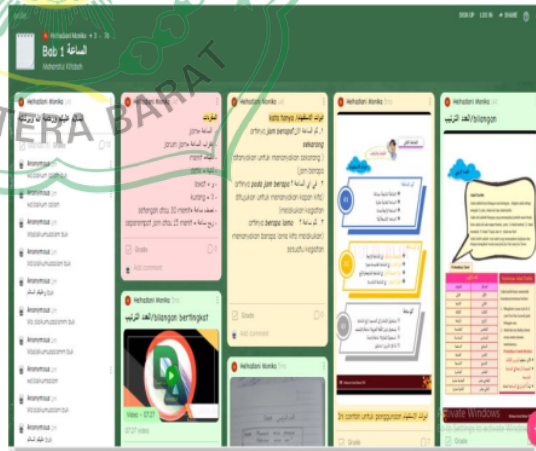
padlet

SIGN UP LOG IN SHARE

Mehadlarni Wonika • 3 • 7h

Bab 1 الساعة

Mahardika Kitabah

TERA BARAT

Mehadlarni Wonika

Anonymous
Assalamualaikum

Anonymous
Assalamualaikum

Anonymous
Assalamualaikum

Anonymous

Anonymous
Assalamualaikum

Anonymous
Assalamualaikum

Anonymous

Anonymous

Anonymous

Mehadlarni Wonika

الكلمات

الساعة

Grade

Add comment

Mehadlarni Wonika

kata tanya الاستفهام

artinya jam berapa?

sekarang

ditanyakan untuk menanyakan sekarang jam berapa

artinya pada jam berapa?

ditujukan untuk menanyakan kapan kita melakukan kegiatan

artinya berapa lama?

menanyakan berapa lama kita melakukan sesuatu kegiatan

Grade

Add comment

Mehadlarni Wonika

Mehadlarni Wonika

/العدد الترتيبي bilangan

Mehadlarni Wonika

/العدد الترتيبي bilangan bertingkat

Video • 07:37

Mehadlarni Wonika

3x contoh untuk penggunaan

Grade

Activate Windows
Go to Settings to activate Windows.

Grade